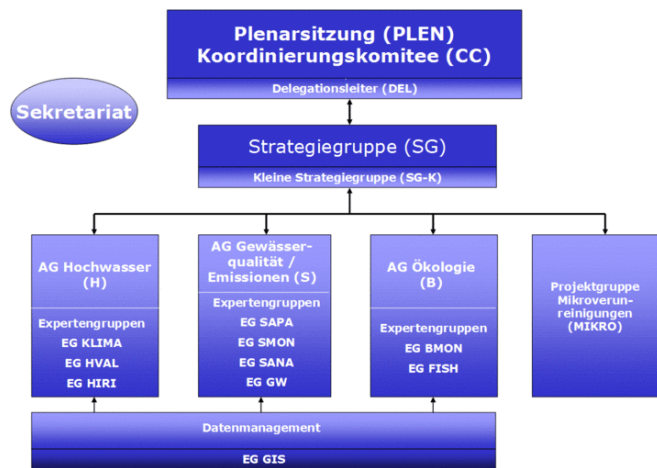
Plenarsitzung (PLEN)
Koordinierungskomitee (CC)

Delegationsleiter (DEL)

Sekretariat

Strategiegruppe (SG)

Kleine Strategiegruppe (SG-K)

AG Hochwasser (H)

Expertengruppen
EG KLIMA
EG HVAL
EG HIRI

AG Gewässerqualität / Emissionen (S)

Expertengruppen
EG SAPA
EG SMON
EG SANA
EG GW

AG Ökologie (B)

Expertengruppen
EG BMON
EG FISH

Projektgruppe Mikroverunreinigungen (MIKRO)

Datenmanagement

EG GIS